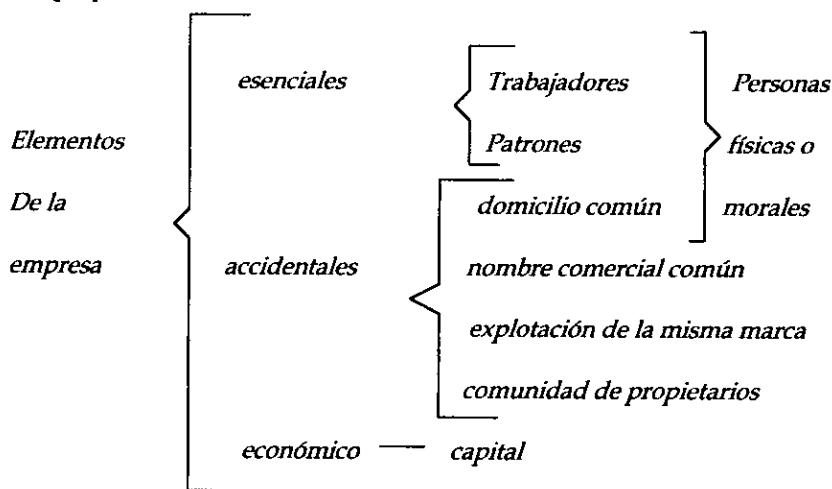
Elementos De la empresa

esenciales

Trabajadores
Patrones

Personas físicas o morales

accidentales

domicilio común
nombre comercial común
explotación de la misma marca
comunidad de propietarios

económico — capital